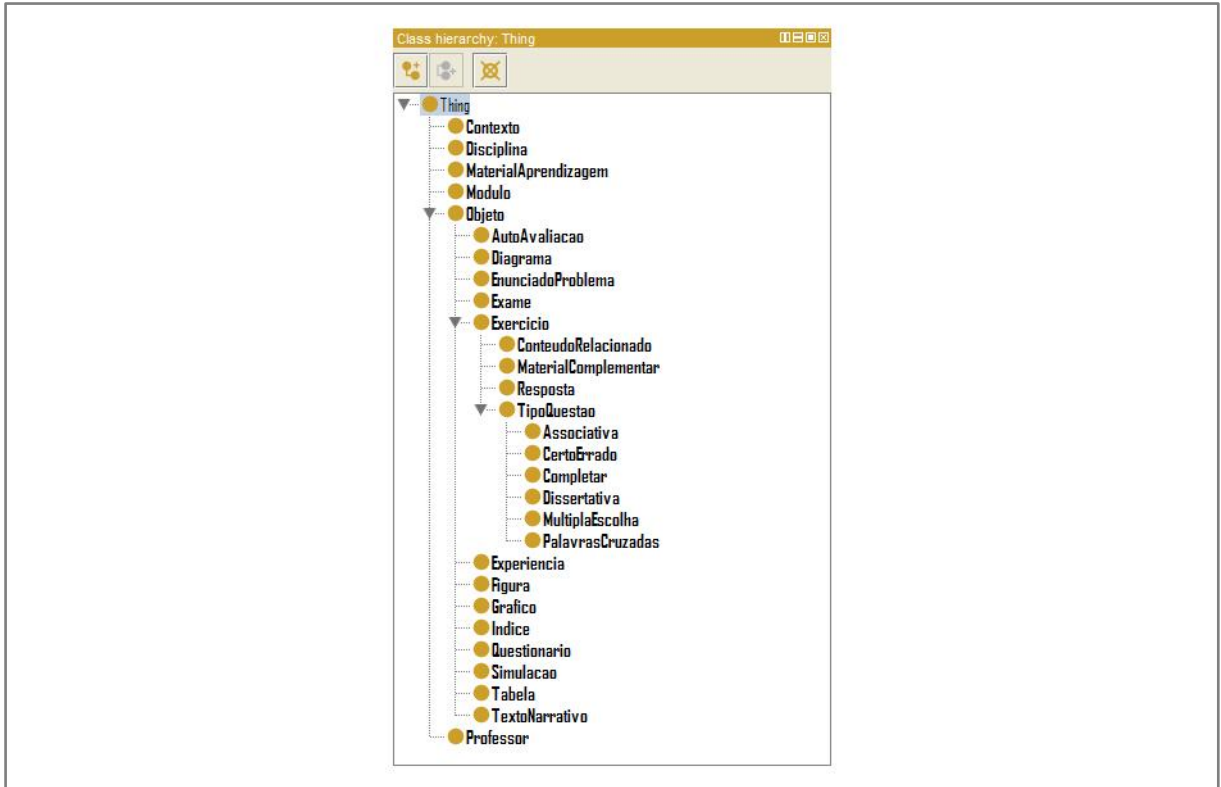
Class hierarchy: Thing

Thing
Contexto
Disciplina
MaterialAprendizagem
Modulo
Objeto
AutoAvaliacao
Diagrama
EnunciadoProblema
Exame
Exercicio
ConteudoRelacionado
MaterialComplementar
Resposta
TipoQuestao
Associativa
CertoErrado
Completar
Dissertativa
MultiplaEscolha
PalavrasCruzadas
Experiencia
Figura
Grafico
Indice
Questionario
Simulacao
Tabela
TextoNarrativo
Professor